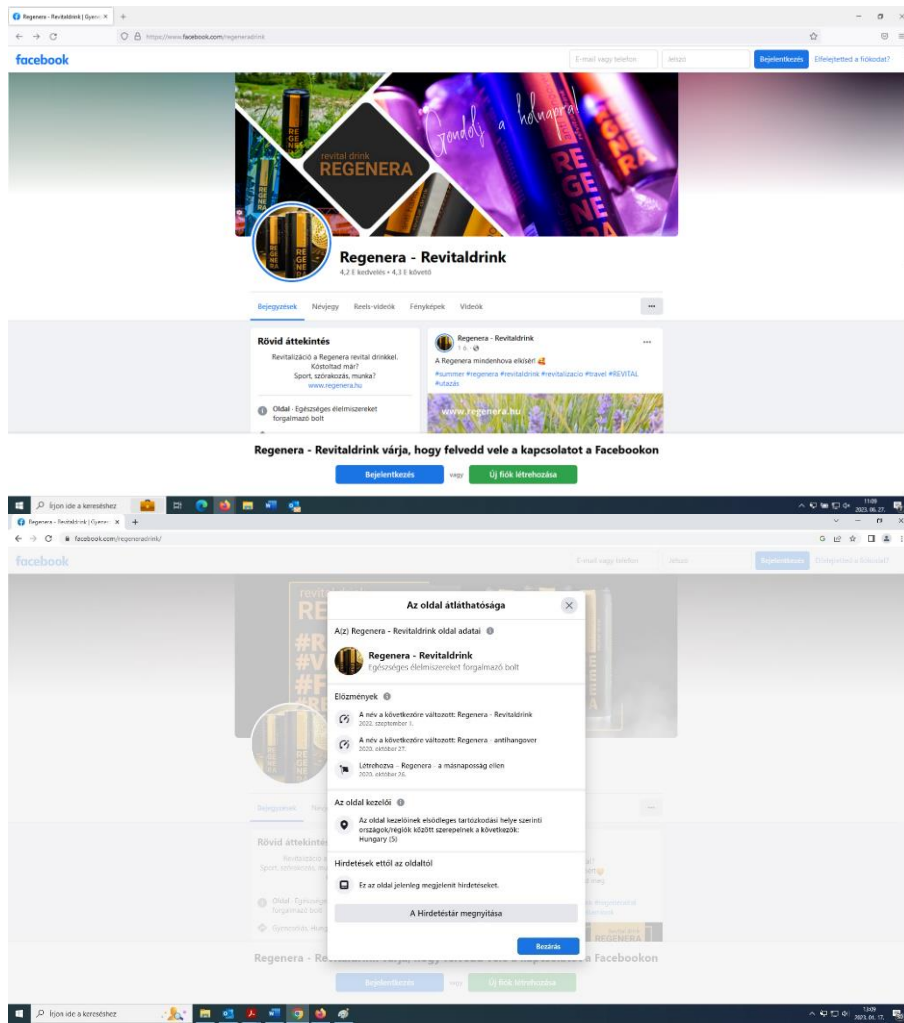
Regenera - Revitaldrink | Gyere... ×

https://www.facebook.com/regeneradrink

facebook

E-mail vagy telefon

Jelszó

Bejelentkezés

Elfelejtetted a fiókodat?

revital drink
REGENERA

Gondolj a holnapra!

Regenera - Revitaldrink
4,2 E kedvelés • 4,3 E követő

Bejegyzések Névjegy Reels-videók Fényképek Videók

Rövid áttekintés

Revitalizáció a Regenera revital drinkkel. Kóstoltad már? Sport, szórakozás, munka? www.regenera.hu

Oldal · Egészséges élelmiszereket forgalmazó bolt

Regenera - Revitaldrink
1 é ·

A Regenera mindenhova elkísér!

#summer #regenera #revitaldrink #revitalizacio #travel #REVITAL #utazás

www.regenera.hu

Regenera - Revitaldrink várja, hogy felvedd vele a kapcsolatot a Facebookon

Bejelentkezés vagy Új fiók létrehozása

Írjon ide a kereséshez

11:09
2023. 06. 27.

Regenera - Revitaldrink | Gyere... ×

facebook.com/regeneradrink/

facebook

E-mail vagy telefon

Jelszó

Bejelentkezés

Elfelejtetted a fiókodat?

Az oldal átláthatósága

A(z) Regenera - Revitaldrink oldal adatai

Regenera - Revitaldrink
Egészséges élelmiszereket forgalmazó bolt

Előzmények

A név a következőre változott: Regenera - Revitaldrink
2022. szeptember 1.

A név a következőre változott: Regenera - antihangover
2020. október 27.

Létrehozva – Regenera - a másnaposság ellen
2020. október 26.

Az oldal kezelői

Az oldal kezelőinek elsődleges tartózkodási helye szerinti országok/régiók között szerepelnek a következők: Hungary (5)

Hirdetések ettől az oldaltól

Ez az oldal jelenleg megjelenít hirdetéseket.

A Hirdetéstár megnyitása

Bezárás

Bejegyzések

Rövid áttekintés

Oldal · Egészséges élelmiszereket forgalmazó bolt

Regenera - Revitaldrink várja, hogy felvedd vele a kapcsolatot a Facebookon

Bejelentkezés vagy Új fiók létrehozása

Írjon ide a kereséshez

11:09
2023. 06. 27.